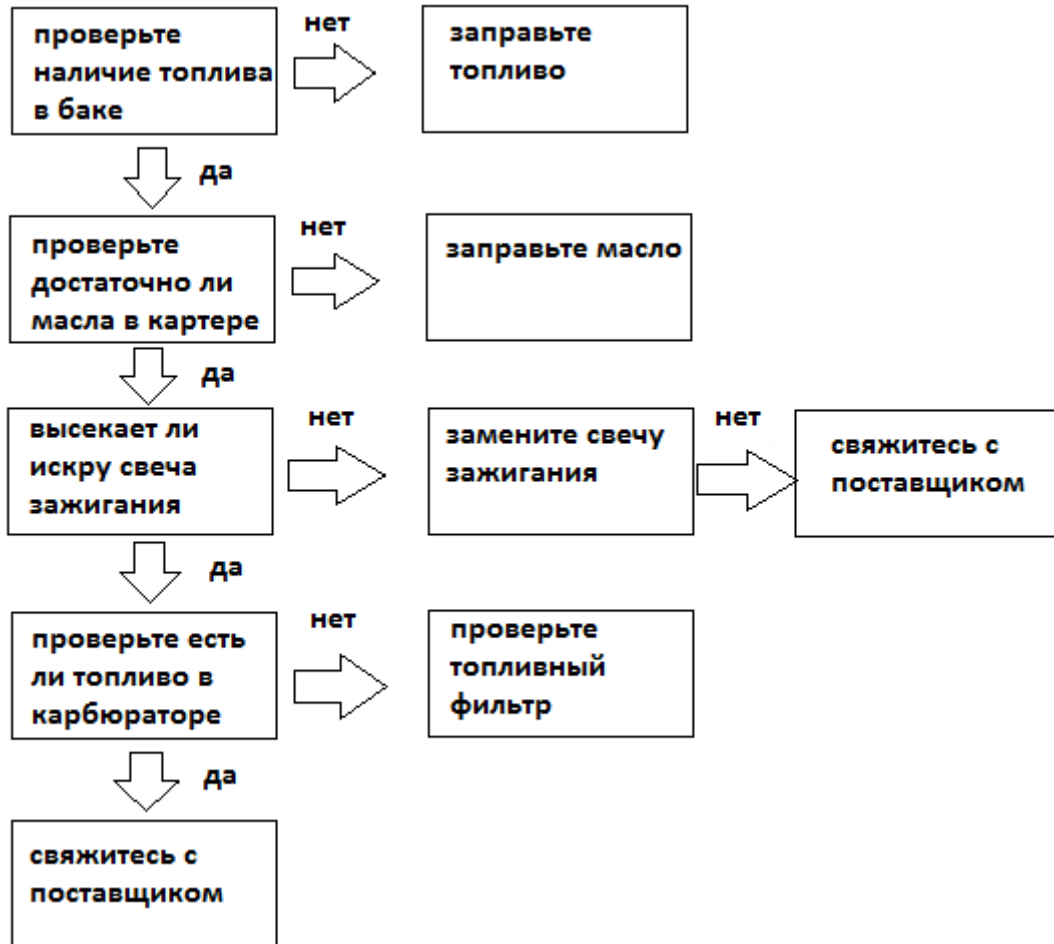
проверьте наличие топлива в баке

нет

заправьте топливо

да

проверьте достаточно ли масла в картере

нет

заправьте масло

да

высекает ли искру свеча зажигания

нет

замените свечу зажигания

нет

свяжитесь с поставщиком

да

проверьте есть ли топливо в карбюраторе

нет

проверьте топливный фильтр

да

свяжитесь с поставщиком